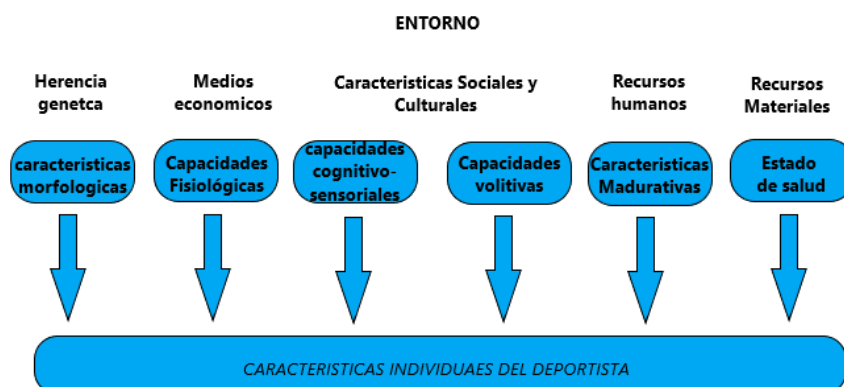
ENTORNO

Herencia genetca

Medios economicos

Caracteristicas Sociales y Culturales

Recursos humanos

Recursos Materiales

caracteristicas morfologicas

Capacidades Fisiológicas

capacidades cognitivo-sensoriales

Capacidades volitivas

Caracteristicas Madurativas

Estado de salud

CARACTERISTICAS INDIVIDUAES DEL DEPORTISTA